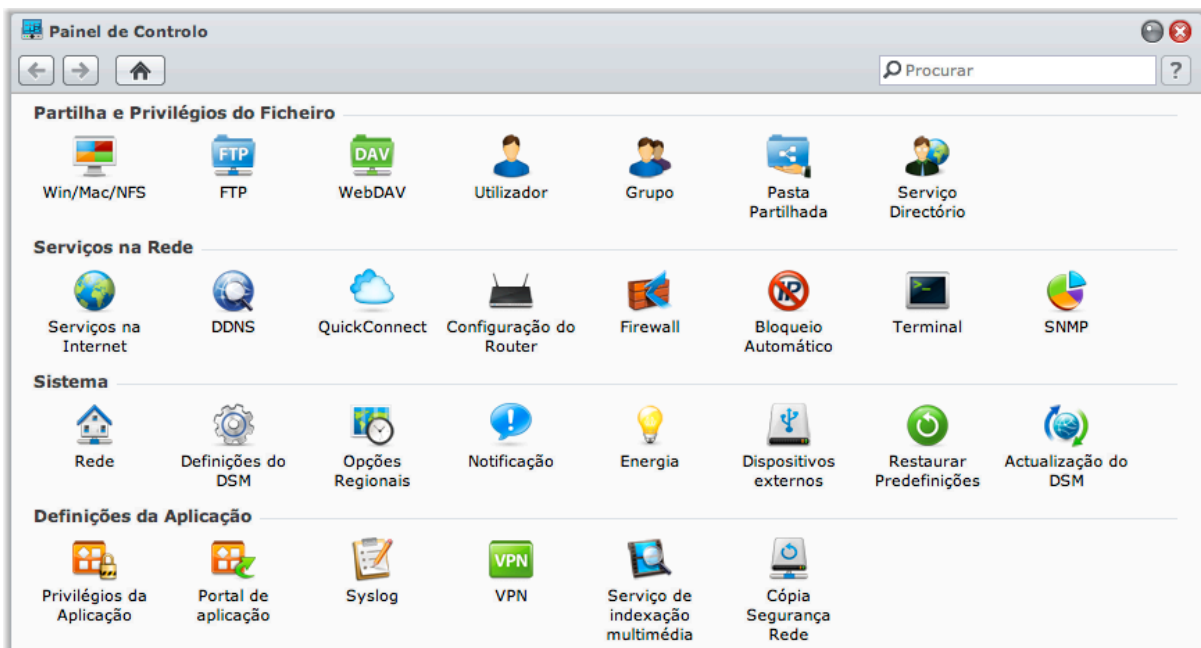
Painel de Controlo

Procurar

?

Partilha e Privilégios do Ficheiro

FTP

DAV

Win/Mac/NFS

FTP

WebDAV

Utilizador

Grupo

Pasta Partilhada

Serviço Directório

Serviços na Rede

Serviços na Internet

DDNS

QuickConnect

Configuração do Router

Firewall

Bloqueio Automático

Terminal

SNMP

Sistema

Rede

Definições do DSM

Opções Regionais

Notificação

Energia

Dispositivos externos

Restaurar Predefinições

Actualização do DSM

Definições da Aplicação

VPN

Privilégios da Aplicação

Portal de aplicação

Syslog

VPN

Serviço de indexação multimédia

Cópia Segurança Rede